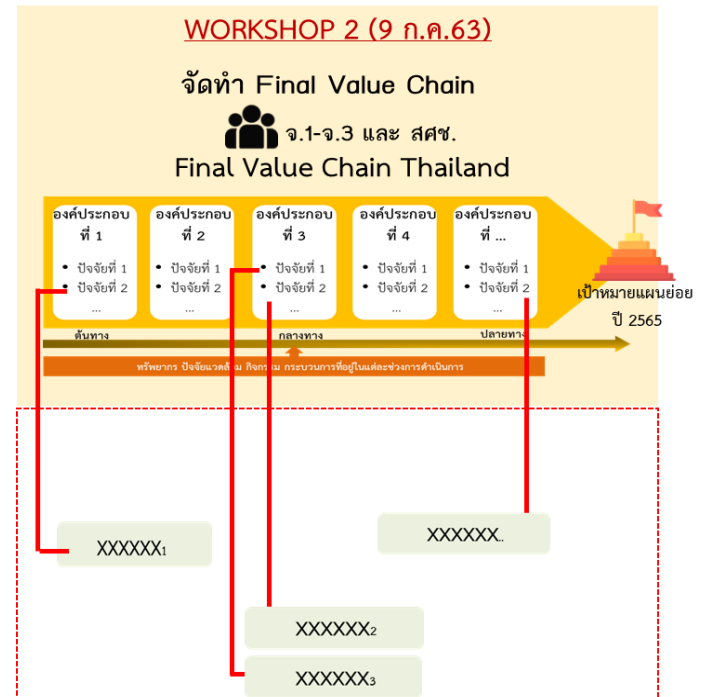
WORKSHOP 2 (9 ก.ค.63)

จัดทำ Final Value Chain

จ.1-จ.3 และ สศช.

Final Value Chain Thailand

องค์ประกอบ ที่ 1
• ปัจจัยที่ 1
• ปัจจัยที่ 2
...

องค์ประกอบ ที่ 2
• ปัจจัยที่ 1
• ปัจจัยที่ 2
...

องค์ประกอบ ที่ 3
• ปัจจัยที่ 1
• ปัจจัยที่ 2
...

องค์ประกอบ ที่ 4
• ปัจจัยที่ 1
• ปัจจัยที่ 2
...

องค์ประกอบ ที่ ...
• ปัจจัยที่ 1
• ปัจจัยที่ 2
...

เป้าหมายแผนย่อย ปี 2565

ต้นทาง กลางทาง ปลายทาง

ทรัพยากร ปัจจัยแวดล้อม กิจกรรม กระบวนการที่อยู่ในแต่ละช่วงการดำเนินการ

XXXXXX₁

XXXXXX..

XXXXXX₂

XXXXXX₃